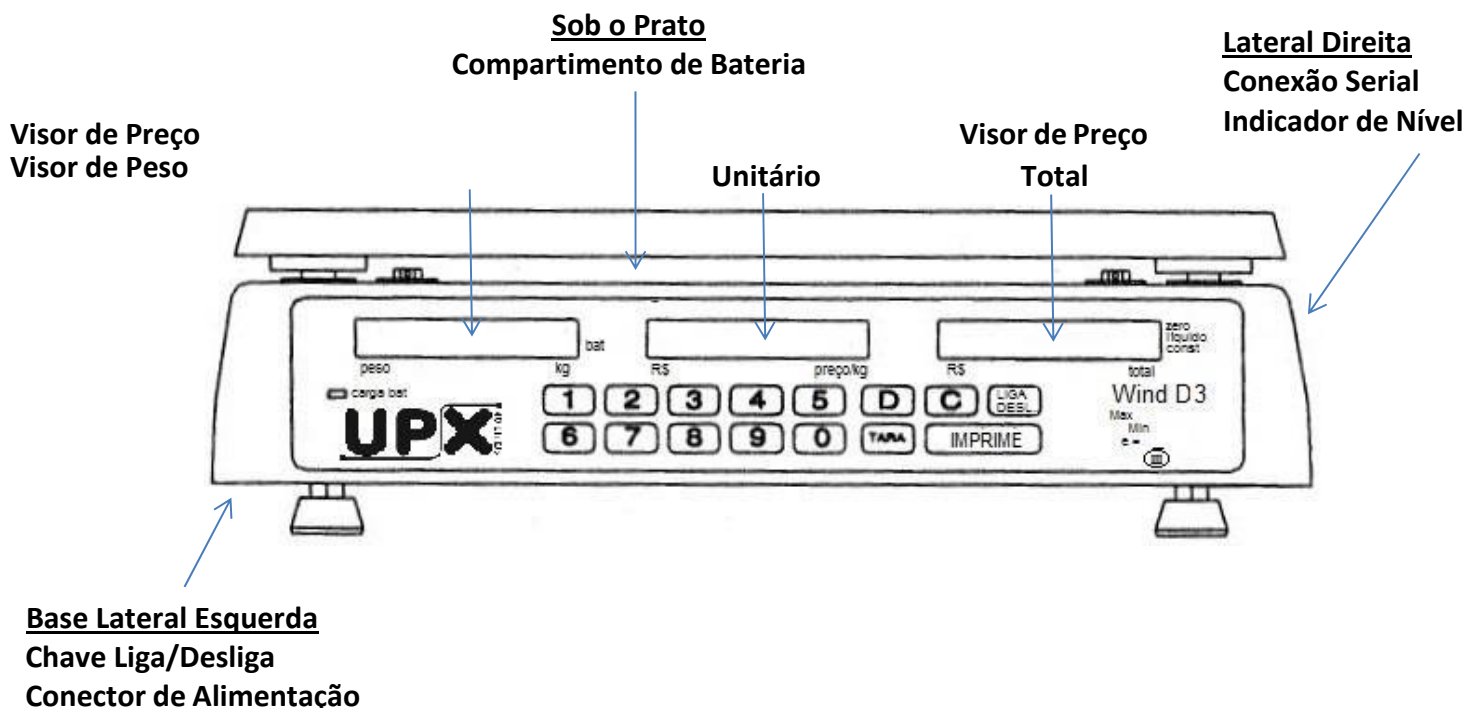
Sob o Prato
Compartimento de Bateria

Lateral Direita
Conexão Serial
Indicador de Nível

Visor de Preço
Visor de Peso

Unitário

Visor de Preço
Total

bat
peso
kg
R$
preço/kg
R$
total
zero
líquido
const

carga bat
UPX

1 2 3 4 5 D C LIGA DESL.
6 7 8 9 0 TARA IMPRIME

Wind D3
Max
Min
e =

Base Lateral Esquerda
Chave Liga/Desliga
Conector de Alimentação